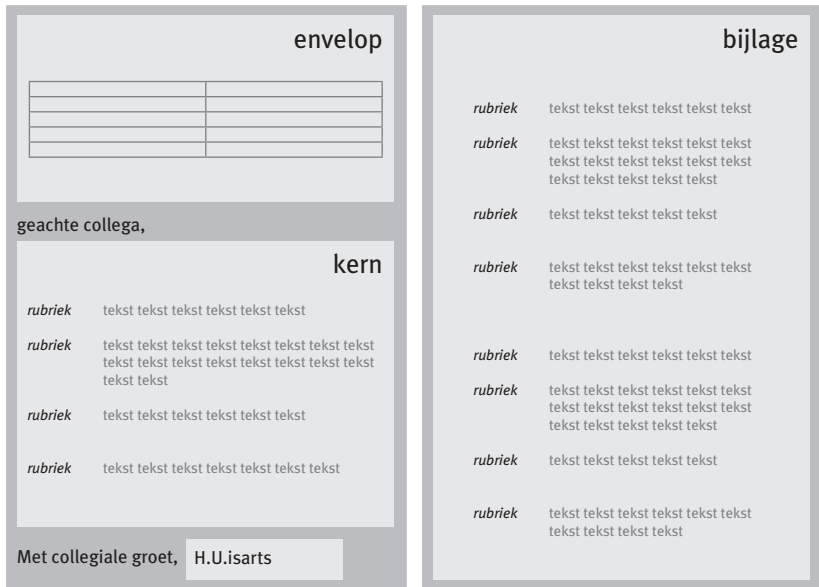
envelop

| | |
|---|---|
| | |
| | |
| | |
| | |

geachte collega,

kern

rubriek tekst tekst tekst tekst tekst tekst

rubriek tekst tekst tekst tekst tekst tekst tekst tekst tekst tekst tekst tekst tekst tekst tekst tekst tekst tekst

rubriek tekst tekst tekst tekst tekst tekst

rubriek tekst tekst tekst tekst tekst tekst tekst

Met collegiale groet, H.U.isarts

bijlage

rubriek tekst tekst tekst tekst tekst tekst

rubriek tekst tekst tekst tekst tekst tekst tekst tekst tekst tekst tekst tekst tekst tekst tekst tekst tekst

rubriek tekst tekst tekst tekst tekst

rubriek tekst tekst tekst tekst tekst tekst tekst tekst tekst tekst

rubriek tekst tekst tekst tekst tekst tekst

rubriek tekst tekst tekst tekst tekst tekst tekst tekst tekst tekst tekst tekst tekst tekst tekst tekst tekst

rubriek tekst tekst tekst tekst tekst

rubriek tekst tekst tekst tekst tekst tekst tekst tekst tekst tekst